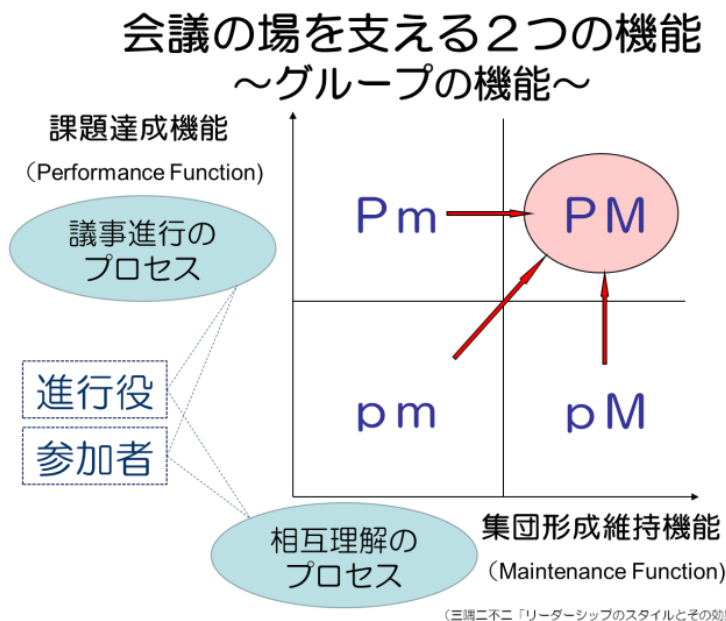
会議の場を支える２つの機能
〜グループの機能〜

課題達成機能
（Performance Function）

議事進行のプロセス

進行役

参加者

相互理解のプロセス

Pm

PM

pm

pM

集団形成維持機能
（Maintenance Function）

（三隅二不二「リーダーシップのスタイルとその効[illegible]